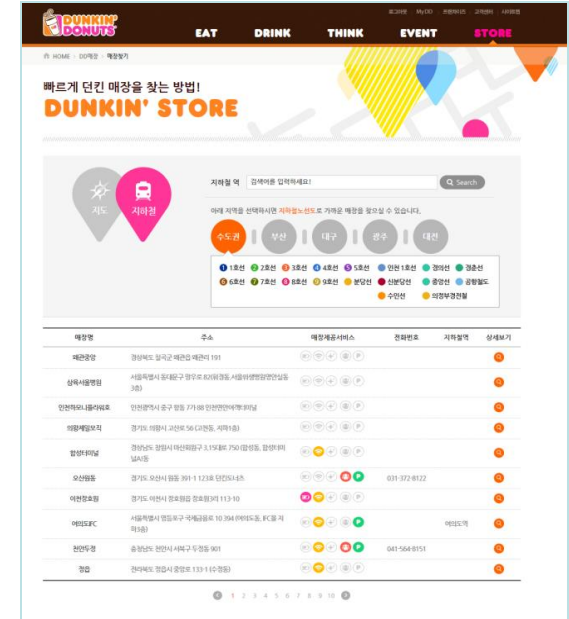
DUNKIN' DONUTS

BC라운지 MyDD 프랜차이즈 고객센터 사이트맵

EAT DRINK THINK EVENT STORE

HOME > DD매장 > 매장찾기

빠르게 던킨 매장을 찾는 방법!
DUNKIN' STORE

지도 지하철

지하철 역 검색어를 입력하세요! Search

아래 지역을 선택하시면 지하철노선도로 가까운 매장을 찾으실 수 있습니다.

수도권 부산 대구 광주 대전

1호선 2호선 3호선 4호선 5호선 인천 1호선 경의선 경춘선
6호선 7호선 8호선 9호선 분당선 신분당선 중앙선 공항철도
수인선 의정부경전철

| 매장명 | 주소 | 매장제공서비스 | 전화번호 | 지하철역 | 상세보기 |
|---|---|---|---|---|---|
| 왜관광장 | 경상북도 칠곡군 왜관읍 왜관리 191 | | | | |
| 삼육서울병원 | 서울특별시 동대문구 망우로 82(휘경동,서울위생병원편의점 3층) | | | | |
| 인천터미널라워포 | 인천광역시 중구 항동 7가 88 인천연안여객터미널 | | | | |
| 의왕계원보지 | 경기도 의왕시 고천로 56 (고천동, 지하1층) | | | | |
| 합성터미널 | 경상남도 창원시 마산회원구 3.15대로 750 (합성동, 합성터미널A동) | | | | |
| 오산원동 | 경기도 오산시 원동 391-1 123호 던킨도너츠 | | 031-372-8122 | | |
| 이천장호원 | 경기도 이천시 장호원읍 장호원(3리) 113-10 | | | | |
| 여의도IFC | 서울특별시 영등포구 국제금융로 10 394 (여의도동, IFC몰 지하3층) | | | 여의도역 | |
| 천안두정 | 충청남도 천안시 서북구 두정동 901 | | 041-564-8151 | | |
| 정읍 | 전라북도 정읍시 중앙로 133-1 (수성동) | | | | |

1 2 3 4 5 6 7 8 9 10